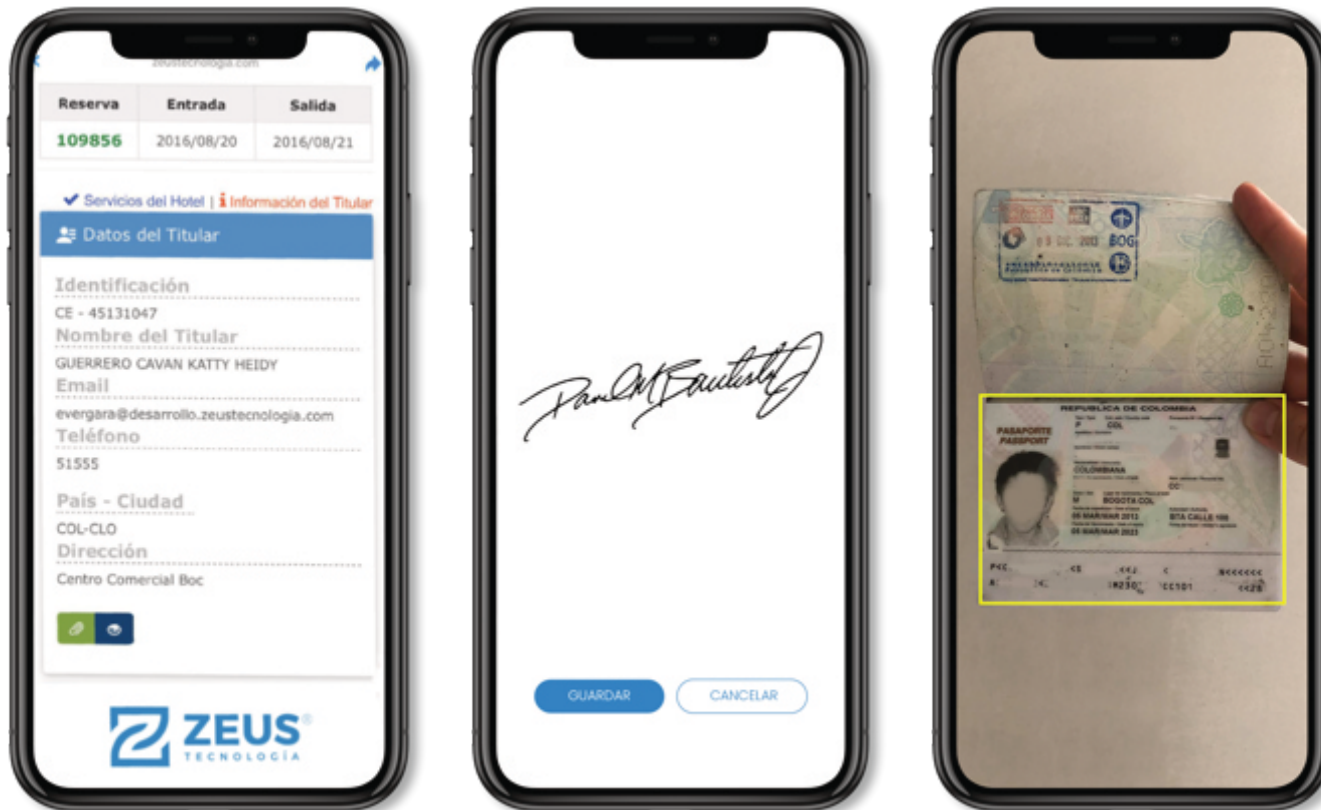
zeustecnologia.com

| Reserva | Entrada | Salida |
|---|---|---|
| 109856 | 2016/08/20 | 2016/08/21 |

Servicios del Hotel | Información del Titular

Datos del Titular

Identificación
CE - 45131047
Nombre del Titular
GUERRERO CAVAN KATTY HEIDY
Email
evergara@desarrollo.zeustecnologia.com
Teléfono
51555
País - Ciudad
COL-CLO
Dirección
Centro Comercial Boc

ZEUS
TECNOLOGÍA

GUARDAR CANCELAR

09 DIC 2013 BOG

REPUBLICA DE COLOMBIA
PASAPORTE
PASSPORT
P COL
COLOMBIANA
M BOGOTA COL
05 MAR/MAR 2013
04 MAR/MAR 2023
BTA CALLE 100
P<< <<
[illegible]